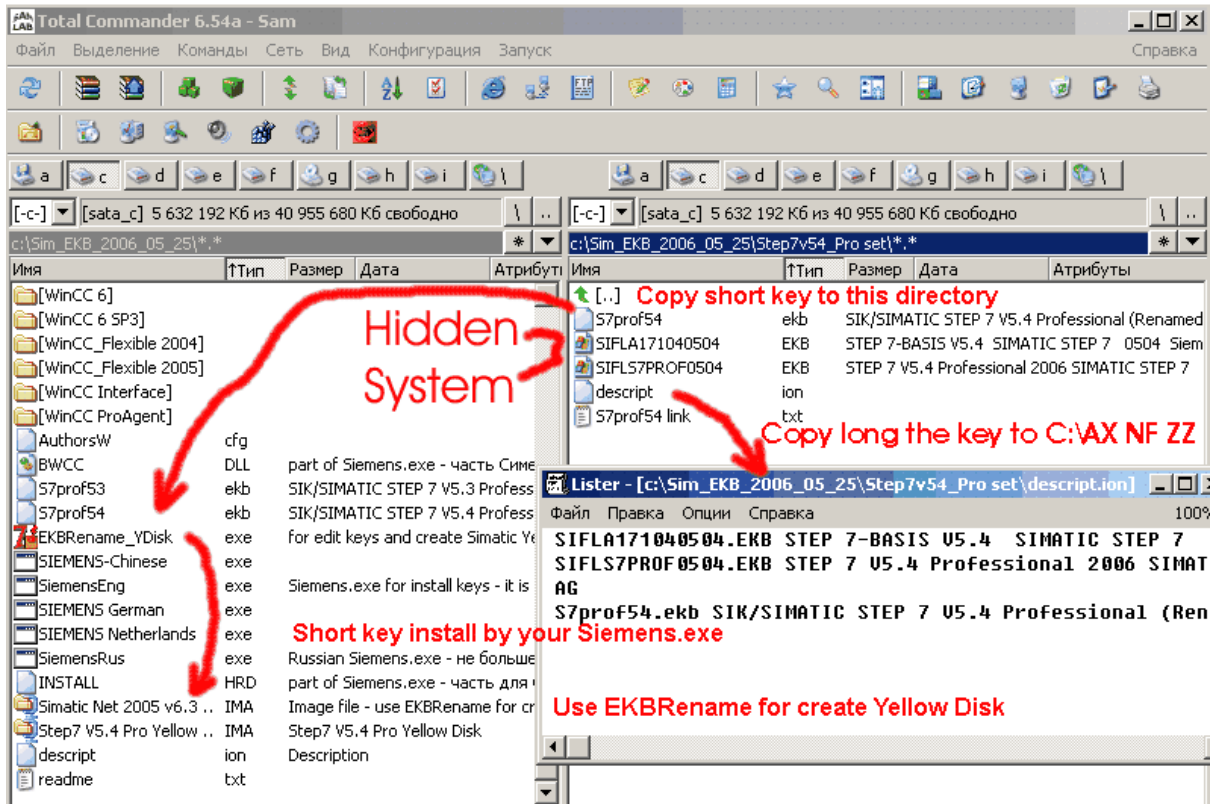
Total Commander 6.54a - Sam

Файл Выделение Команды Сеть Вид Конфигурация Запуск Справка

a c d e f g h i \

a c d e f g h i \

[-c-] [sata_c] 5 632 192 Кб из 40 955 680 Кб свободно \ ..

[-c-] [sata_c] 5 632 192 Кб из 40 955 680 Кб свободно \ ..

c:\Sim_EKB_2006_05_25\*.* * 

c:\Sim_EKB_2006_05_25\Step7v54_Pro set\*.* *

| Имя | ↑Тип | Размер | Дата | Атрибуты |
|---|---|---|---|---|
| [WinCC 6] | | | | |
| [WinCC 6 SP3] | | | | |
| [WinCC_Flexible 2004] | | | | |
| [WinCC_Flexible 2005] | | | | |
| [WinCC Interface] | | | | |
| [WinCC ProAgent] | | | | |
| AuthorsW | cfg | | | |
| BWCC | DLL | part of Siemens.exe - часть Симе | | |
| S7prof53 | ekb | SIK/SIMATIC STEP 7 V5.3 Profess | | |
| S7prof54 | ekb | SIK/SIMATIC STEP 7 V5.4 Profess | | |
| EKBRename_YDisk | exe | for edit keys and create Simatic Ye | | |
| SIEMENS-Chinese | exe | | | |
| SiemensEng | exe | Siemens.exe for install keys - it is | | |
| SIEMENS German | exe | | | |
| SIEMENS Netherlands | exe | | | |
| SiemensRus | exe | Russian Siemens.exe - не больше | | |
| INSTALL | HRD | part of Siemens.exe - часть для | | |
| Simatic Net 2005 v6.3 .. | IMA | Image file - use EKBRename for cr | | |
| Step7 V5.4 Pro Yellow .. | IMA | Step7 V5.4 Pro Yellow Disk | | |
| descript | ion | Description | | |
| readme | txt | | | |

| Имя | ↑Тип | Размер | Дата | Атрибуты |
|---|---|---|---|---|
| [..] | | | | |
| S7prof54 | ekb | SIK/SIMATIC STEP 7 V5.4 Professional (Renamed | | |
| SIFLA171040504 | EKB | STEP 7-BASIS V5.4 SIMATIC STEP 7 0504 Siem | | |
| SIFLS7PROF0504 | EKB | STEP 7 V5.4 Professional 2006 SIMATIC STEP 7 | | |
| descript | ion | | | |
| S7prof54 link | txt | | | |

Copy short key to this directory

Hidden System

Copy long the key to C:\AX NF ZZ

Lister - [c:\Sim_EKB_2006_05_25\Step7v54_Pro set\descript.ion]

Файл Правка Опции Справка 100%

SIFLA171040504.EKB STEP 7-BASIS V5.4 SIMATIC STEP 7
SIFLS7PROF0504.EKB STEP 7 V5.4 Professional 2006 SIMAT
AG
S7prof54.ekb SIK/SIMATIC STEP 7 V5.4 Professional (Ren

Short key install by your Siemens.exe

Use EKBRename for create Yellow Disk